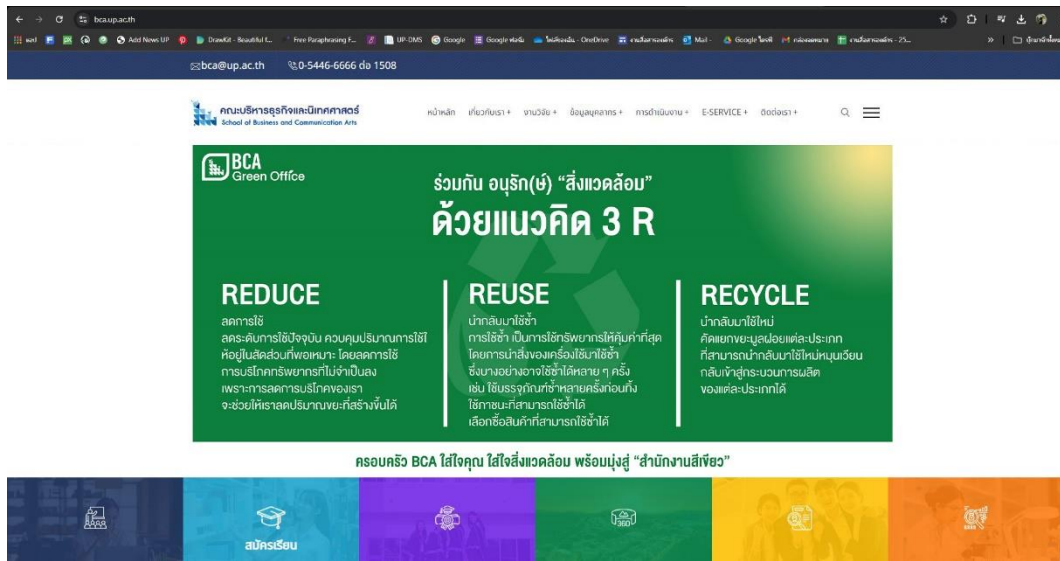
bca.up.ac.th

Add News UP | DrawKit - Beautiful f... | Free Paraphrasing F... | UP-DMS | Google | Google ชีต | ไดรฟ์ของฉัน - OneDrive | Mail | Google ไดรฟ์

bca@up.ac.th 0-5446-6666 ต่อ 1508

คณะบริหารธุรกิจและนิเทศศาสตร์
School of Business and Communication Arts

หน้าหลัก เกี่ยวกับเรา + งานวิจัย + ข้อมูลบุคลากร + การดำเนินงาน + E-SERVICE + ติดต่อเรา +

BCA Green Office

ร่วมกัน อนุรัก(ษ์) "สิ่งแวดล้อม"
ด้วยแนวคิด 3 R

REDUCE
ลดการใช้
ลดระดับการใช้ปัจจุบัน ควบคุมปริมาณการใช้ให้อยู่ในสัดส่วนที่พอเหมาะ โดยลดการใช้การบริโภคทรัพยากรที่ไม่จำเป็นลง เพราะการลดการบริโภคของเรา จะช่วยให้เราลดปริมาณขยะที่สร้างขึ้นได้

REUSE
นำกลับมาใช้ซ้ำ
การใช้ซ้ำ เป็นการใช้ทรัพยากรให้คุ้มค่าที่สุด โดยการนำสิ่งของเครื่องใช้มาใช้ซ้ำ ซึ่งบางอย่างอาจใช้ซ้ำได้หลาย ๆ ครั้ง เช่น ใช้บรรจุภัณฑ์ซ้ำหลายครั้งก่อนทิ้ง ใช้ภาชนะที่สามารถใช้ซ้ำได้ เลือกซื้อสินค้าที่สามารถใช้ซ้ำได้

RECYCLE
นำกลับมาใช้ใหม่
คัดแยกขยะมูลฝอยแต่ละประเภท ที่สามารถนำกลับมาใช้ใหม่หมุนเวียนกลับเข้าสู่กระบวนการผลิต ของแต่ละประเภทได้

ครอบครัว BCA ใส่ใจคุณ ใส่ใจสิ่งแวดล้อม พร้อมมุ่งสู่ "สำนักงานสีเขียว"

สมัครเรียน